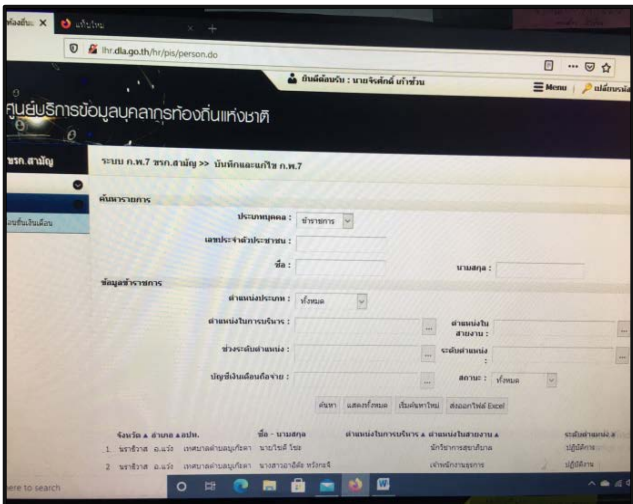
ห้องยืน X | แก้ไขใหม่

lhr.dla.go.th/hr/pis/person.do

ยินดีต้อนรับ : นายจิรศักดิ์ แก้วชวน

Menu | เปลี่ยนรหัส

ศูนย์บริการข้อมูลบุคลากรท้องถิ่นแห่งชาติ

ขรก. สามัญ

ระบบ ก.พ.7 ขรก.สามัญ >> บันทึกและแก้ไข ก.พ.7

ค้นหารายการ

ประเภทบุคคล : ข้าราชการ

เลขประจำตัวประชาชน :

ชื่อ :

นามสกุล :

ข้อมูลข้าราชการ

ตำแหน่งประเภท : ทั้งหมด

ตำแหน่งในการบริหาร :

ตำแหน่งในสายงาน :

ช่วงระดับตำแหน่ง :

ระดับตำแหน่ง :

บัญชีเงินเดือนถือจ่าย :

สถานะ : ทั้งหมด

ค้นหา | แสดงทั้งหมด | เริ่มค้นหาใหม่ | ส่งออกไฟล์ Excel

จังหวัด อำเภอ อปท. | ชื่อ - นามสกุล | ตำแหน่งในการบริหาร | ตำแหน่งในสายงาน | ระดับตำแหน่ง

1 นราธิวาส อ.แว้ง เทศบาลตำบลบูกิตตา นายไซดี โซะ | นักจัดการงานทั่วไป | ปฏิบัติการ

2 นราธิวาส อ.แว้ง เทศบาลตำบลบูกิตตา นางสาวอาอีดะ หวังหลี | เจ้าพนักงานธุรการ | ปฏิบัติงาน

ere to search